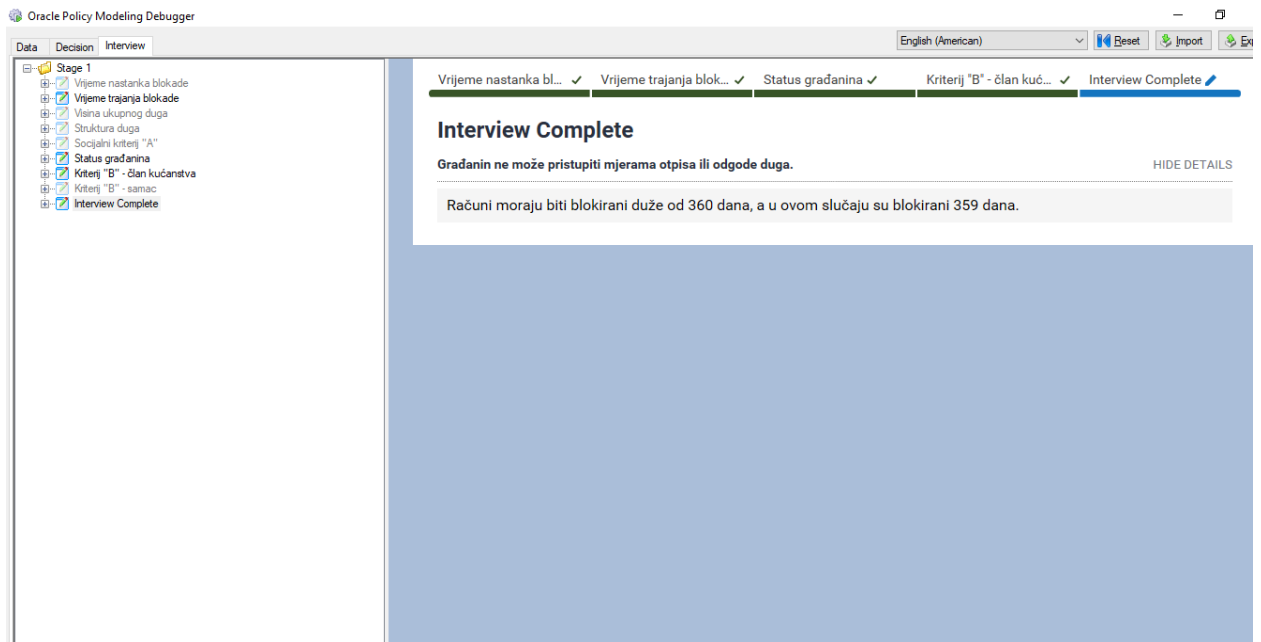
Oracle Policy Modeling Debugger

Data Decision Interview

English (American) Reset Import Ex

Stage 1
Vrijeme nastanka blokade
Vrijeme trajanja blokade
Visina ukupnog duga
Struktura duga
Socijalni kriterij "A"
Status građanina
Kriterij "B" - član kućanstva
Kriterij "B" - samac
Interview Complete

Vrijeme nastanka bl... ✓ Vrijeme trajanja blok... ✓ Status građanina ✓ Kriterij "B" - član kuć... ✓ Interview Complete

Interview Complete

Građanin ne može pristupiti mjerama otpisa ili odgode duga.

HIDE DETAILS

Računi moraju biti blokirani duže od 360 dana, a u ovom slučaju su blokirani 359 dana.